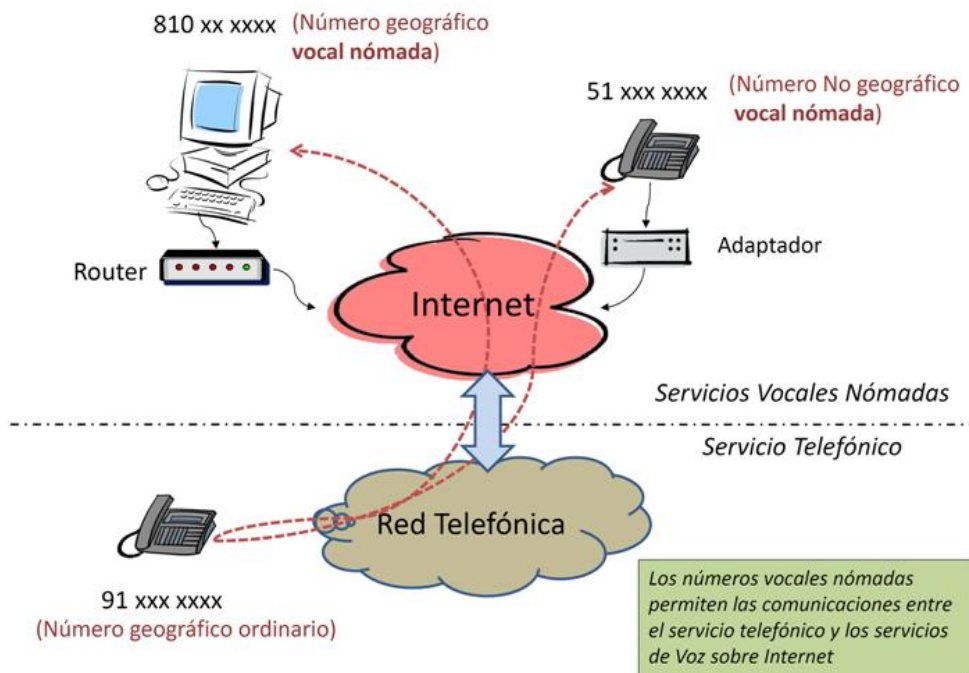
810 xx xxxx (Número geográfico vocal nómada)

51 xxx xxxx (Número No geográfico vocal nómada)

Router

Adaptador

Internet

Servicios Vocales Nómadas

Servicio Telefónico

Red Telefónica

91 xxx xxxx
(Número geográfico ordinario)

Los números vocales nómadas permiten las comunicaciones entre el servicio telefónico y los servicios de Voz sobre Internet